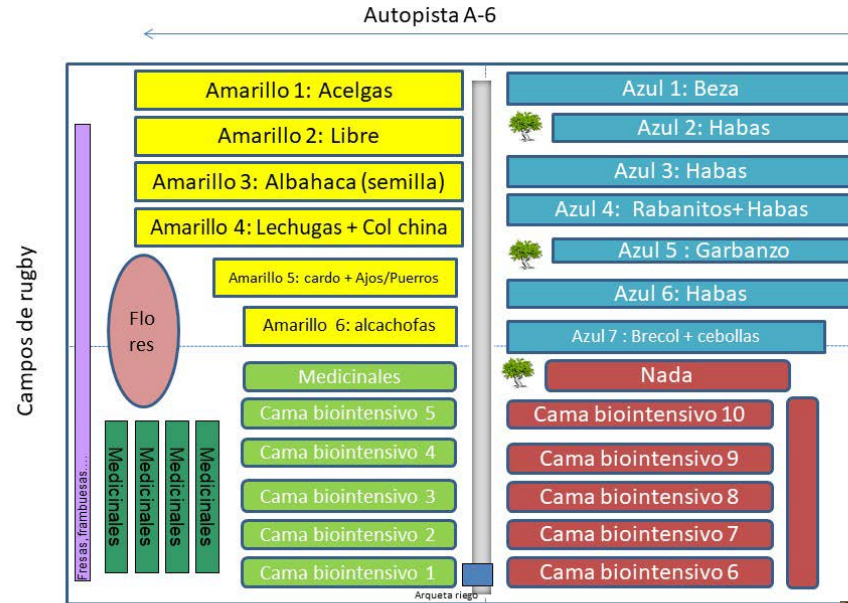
Autopista A-6

Campos de rugby

Amarillo 1: Acelgas

Amarillo 2: Libre

Amarillo 3: Albahaca (semilla)

Amarillo 4: Lechugas + Col china

Amarillo 5: cardo + Ajos/Puerros

Amarillo 6: alcachofas

Flo res

Medicinales

Cama biointensivo 5

Cama biointensivo 4

Cama biointensivo 3

Cama biointensivo 2

Cama biointensivo 1

Fresas, frambuesas...

Medicinales

Medicinales

Medicinales

Medicinales

Arqueta riego

Azul 1: Beza

Azul 2: Habas

Azul 3: Habas

Azul 4: Rabanitos+ Habas

Azul 5 : Garbanzo

Azul 6: Habas

Azul 7 : Brecol + cebollas

Nada

Cama biointensivo 10

Cama biointensivo 9

Cama biointensivo 8

Cama biointensivo 7

Cama biointensivo 6